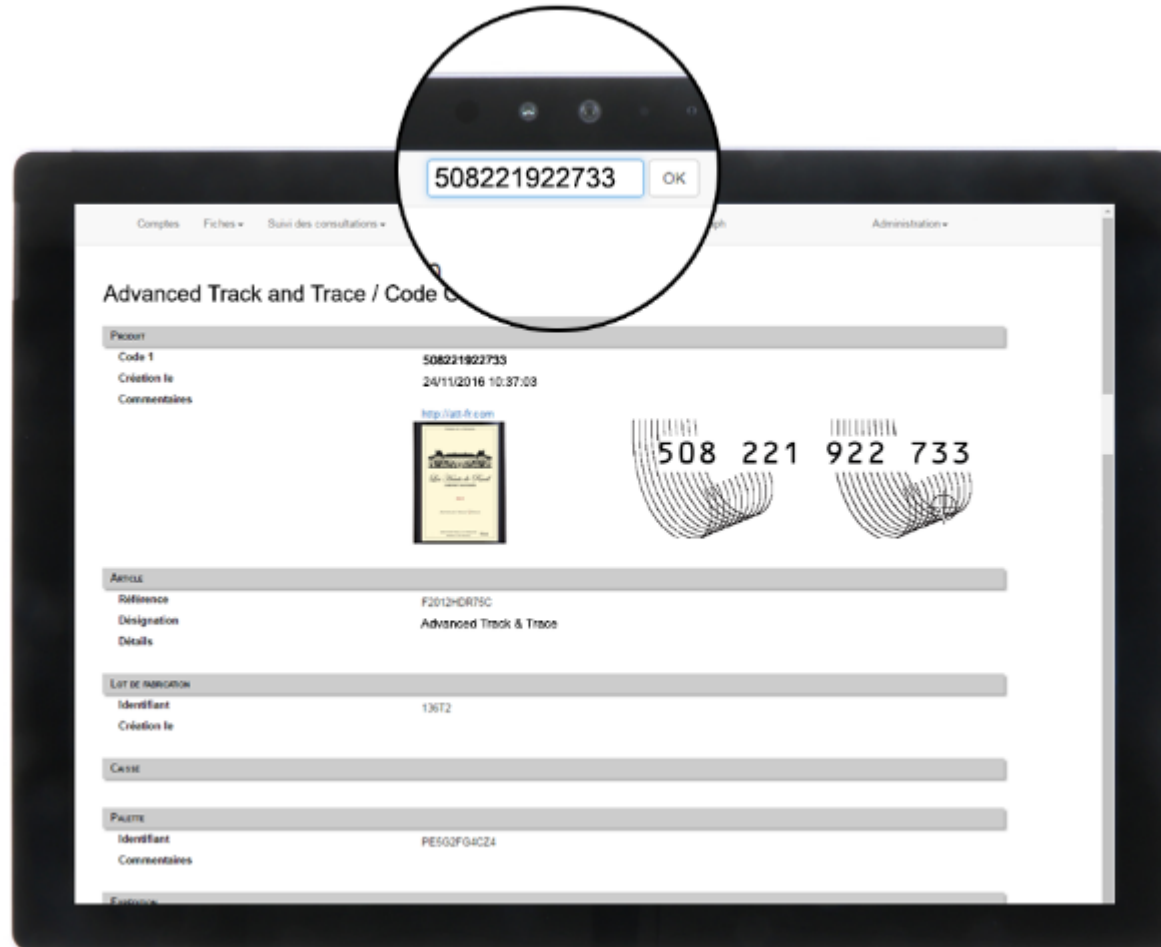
508221922733 OK

Comptes Fiches ▾ Suivi des consultations ▾ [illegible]ph Administration ▾

Advanced Track and Trace / Code C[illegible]

PRODUIT
Code 1 508221922733
Création le 24/11/2016 10:37:03
Commentaires

http://att-fr.com

508 221 922 733

ARTICLE
Référence F2012HDR75C
Désignation Advanced Track & Trace
Détails

LOT DE FABRICATION
Identifiant 136T2
Création le

CAISSE

PALETTE
Identifiant PE5G2FG4CZ4
Commentaires

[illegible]